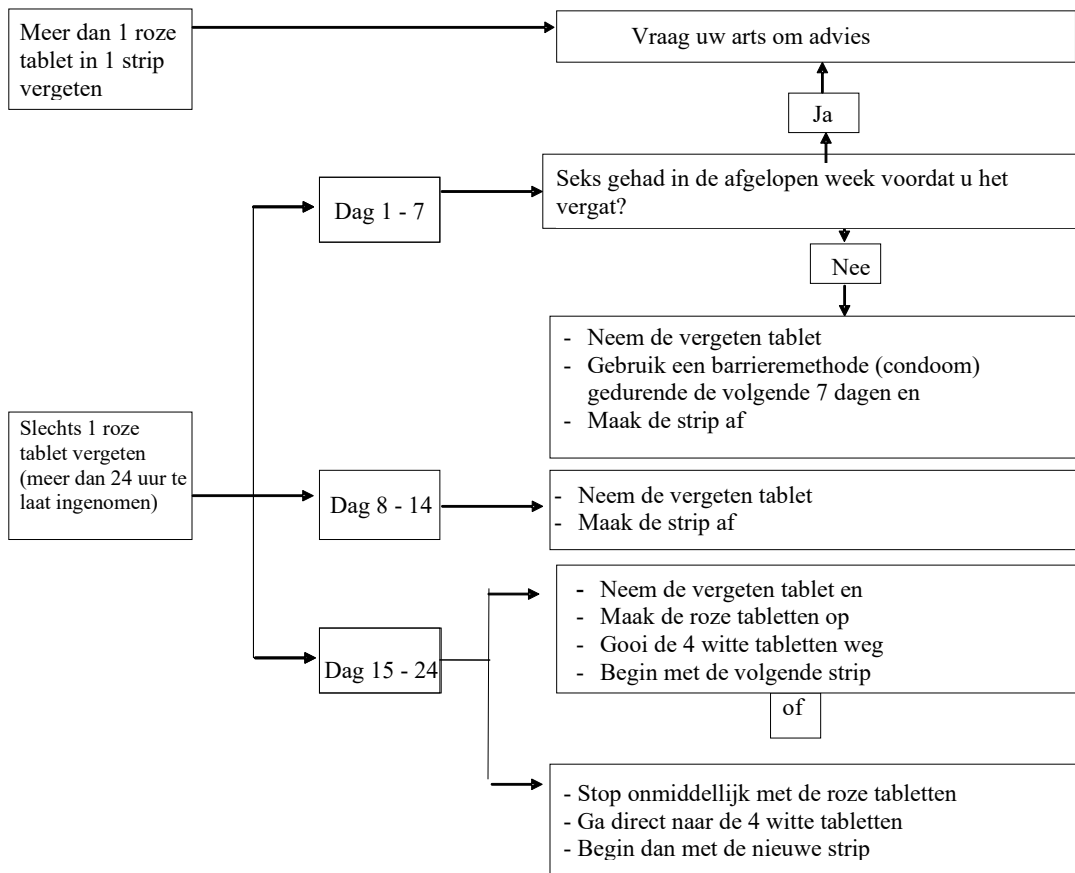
Meer dan 1 roze tablet in 1 strip vergeten

Vraag uw arts om advies

Ja

Dag 1 - 7

Seks gehad in de afgelopen week voordat u het vergat?

Nee

- Neem de vergeten tablet
- Gebruik een barrieremethode (condoom) gedurende de volgende 7 dagen en
- Maak de strip af

Slechts 1 roze tablet vergeten (meer dan 24 uur te laat ingenomen)

Dag 8 - 14

- Neem de vergeten tablet
- Maak de strip af

Dag 15 - 24

- Neem de vergeten tablet en
- Maak de roze tabletten op
- Gooi de 4 witte tabletten weg
- Begin met de volgende strip

of

- Stop onmiddellijk met de roze tabletten
- Ga direct naar de 4 witte tabletten
- Begin dan met de nieuwe strip